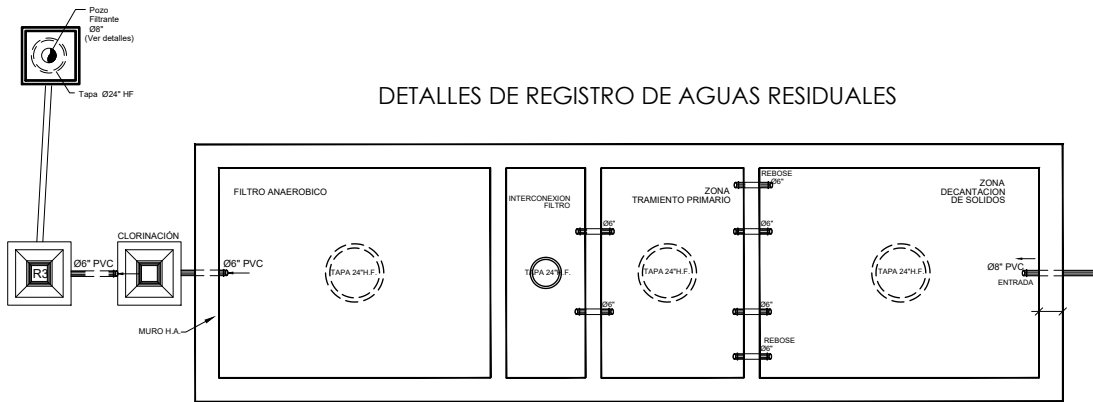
Pozo Filtrante Ø8" (Ver detalles)

Tapa Ø24" HF

DETALLES DE REGISTRO DE AGUAS RESIDUALES

FILTRO ANAEROBICO

INTERCONEXION FILTRO

ZONA TRAMIENTO PRIMARIO

REBOSE Ø6"

ZONA DECANTACION DE SOLIDOS

CLORINACIÓN

R3

Ø6" PVC

Ø6" PVC

TAPA 24"H.F.

Ø6"

TAPA 24"H.F.

TAPA 24"H.F.

Ø6"

TAPA 24"H.F.

Ø8" PVC

ENTRADA

Ø6"

Ø6"

MURO H.A.

REBOSE Ø6"